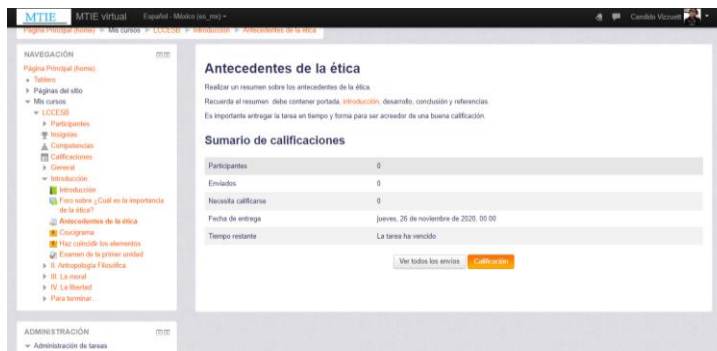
MTIE MTIE virtual Español - México (es_mx) ▾ Candido Vizcuett

Página Principal (home) ► Mis cursos ► LCCESB ► Introducción ► Antecedentes de la ética

NAVEGACIÓN

Página Principal (home)
Tablero
Páginas del sitio
Mis cursos
LCCESB
Participantes
Insignias
Competencias
Calificaciones
General
Introducción
Introducción
Foro sobre ¿Cuál es la importancia de la ética?
Antecedentes de la ética
Crucigrama
Haz coincidir los elementos
Examen de la primer unidad
II. Antropología Filosófica
III. La moral
IV. La libertad
Para terminar

ADMINISTRACIÓN

Administración de tareas

Antecedentes de la ética

Realizar un resumen sobre los antecedentes de la ética.

Recuerda el resumen debe contener portada, introducción, desarrollo, conclusión y referencias.

Es importante entregar la tarea en tiempo y forma para ser acreedor de una buena calificación.

Sumario de calificaciones

| Participantes | 0 |
|---|---|
| Enviados | 0 |
| Necesita calificarse | 0 |
| Fecha de entrega | jueves, 26 de noviembre de 2020, 00:00 |
| Tiempo restante | La tarea ha vencido |

Ver todos los envíos Calificación